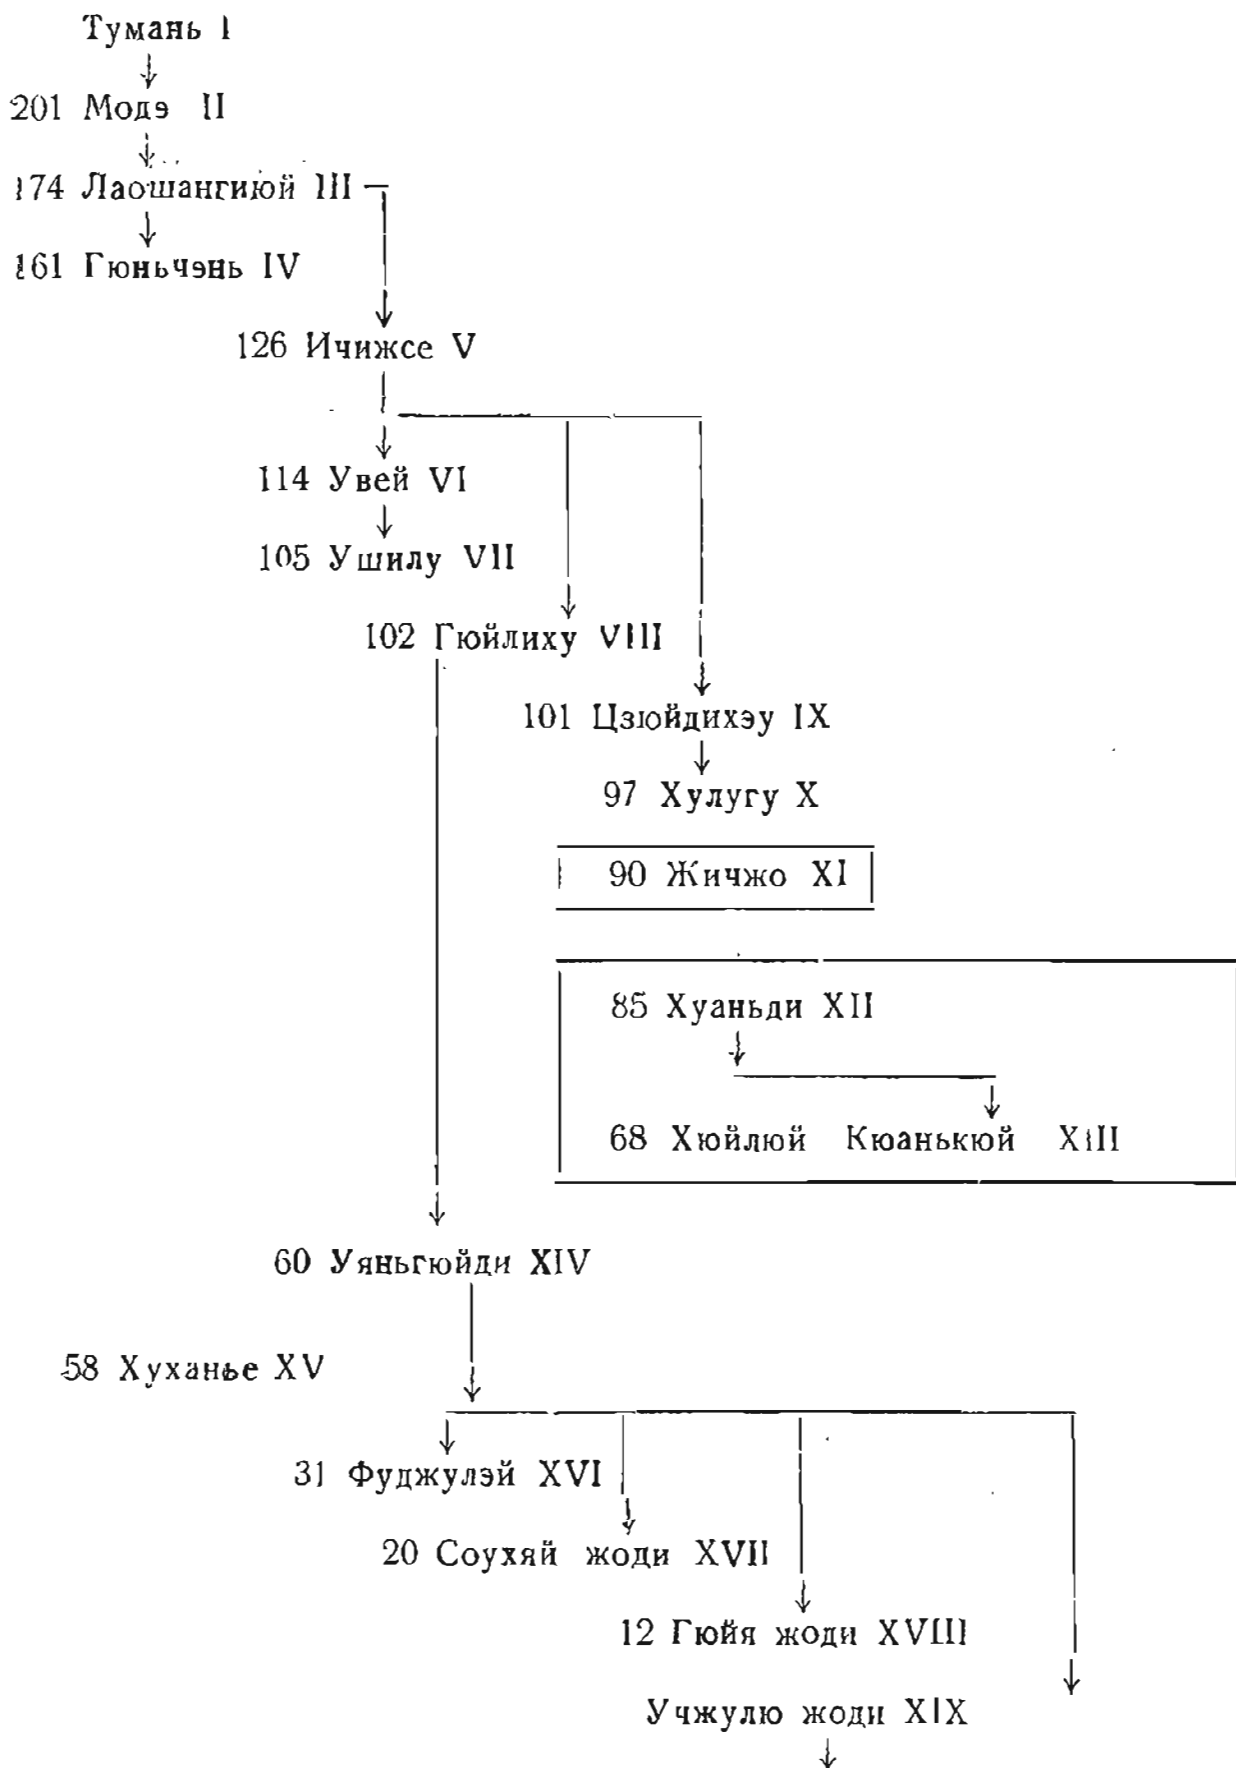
Тумань I

201 Модэ II

174 Лаошангиюй III

161 Гюньчэнь IV

126 Ичижсе V

114 Увей VI

105 Ушилу VII

102 Гюйлиху VIII

101 Цзюйдихэу IX

97 Хулугу X

90 Жичжо XI

85 Хуаньди XII

68 Хюйлюй Кюанькюй XIII

60 Уяньгюйди XIV

58 Хуханье XV

31 Фуджулэй XVI

20 Соухяй жоди XVII

12 Гюйя жоди XVIII

Учжулю жоди XIX